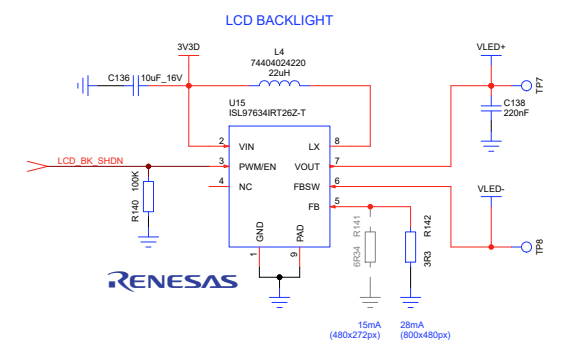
LCD BACKLIGHT

3V3D

L4
74404024220
22uH

C136 10uF_16V

U15
ISL97634IRT26Z-T

VLED+

TP7

C138
220nF

2 VIN
8 LX
LCD_BK_SHDN
3 PWM/EN
7 VOUT
4 NC
6 FBSW
5 FB

100K
R140

GND
PAD
1
9

VLED-

TP8

R141
6R34

R142
3R3

RENESAS

15mA
(480x272px)

28mA
(800x480px)